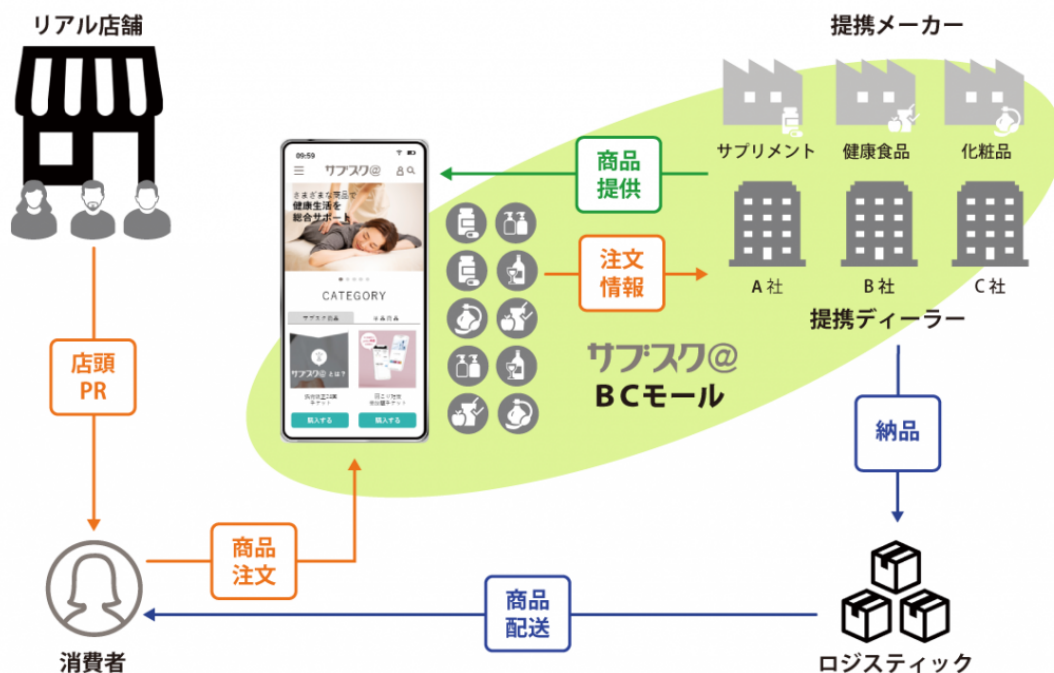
リアル店舗

提携メーカー

サプリメント　健康食品　化粧品

09:59

サブスク@

さまざまな商品で
健康生活を
総合サポート

CATEGORY

商品
提供

注文
情報

A社　B社　C社

提携ディーラー

サブスク@
BCモール

店頭
PR

納品

商品
注文

商品
配送

消費者

ロジスティック